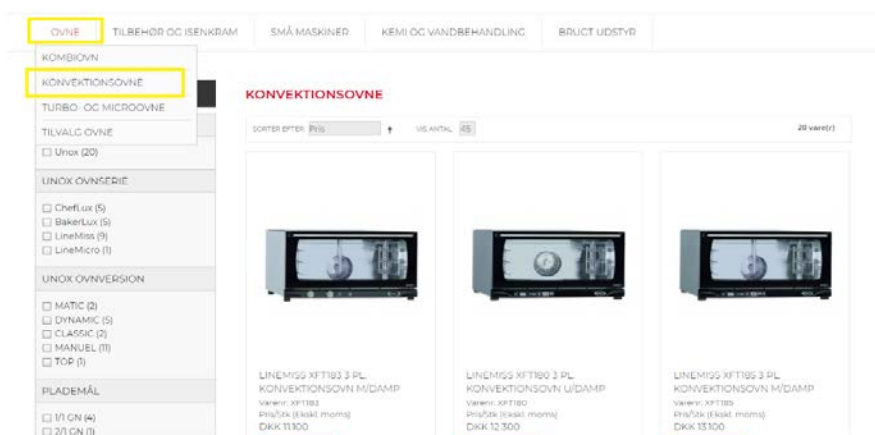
OVNE | TILBEHØR OG ISENKRAM | SMÅ MASKINER | KEMI OG VANDBEHANDLING | BRUGT UDSTYR

KOMBIOVNE
KONVEKTIONSOVNE
TURBO- OG MICROOVNE
TILVALG OVNE

☐ Unox (20)

UNOX OVNSERIE
☐ ChefLux (5)
☐ BakerLux (5)
☐ LineMiss (9)
☐ LineMicro (1)

UNOX OVNVERSION
☐ MATIC (2)
☐ DYNAMIC (5)
☐ CLASSIC (2)
☐ MANUEL (11)
☐ TOP (1)

PLADEMÅL
☐ 1/1 GN (4)
☐ 2/1 GN (1)

KONVEKTIONSOVNE

SORTER EFTER Pris ↑ VIS ANTAL 45 20 vare(r)

LINEMISS XFT183 3 PL. KONVEKTIONSOVN M/DAMP
Varenr.: XFT183
Pris/Stk (Ekskl. moms)
DKK 11.100

LINEMISS XFT180 3 PL. KONVEKTIONSOVN U/DAMP
Varenr.: XFT180
Pris/Stk (Ekskl. moms)
DKK 12.300

LINEMISS XFT185 3 PL. KONVEKTIONSOVN M/DAMP
Varenr.: XFT185
Pris/Stk (Ekskl. moms)
DKK 13.100